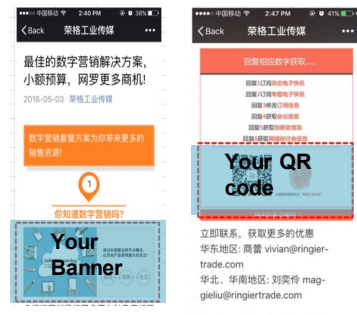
中国移动 2:47 PM 38%
Back 荣格工业传媒
最佳的数字营销解决方案，小额预算，网罗更多商机!
2016-05-03 荣格工业传媒
数字营销套餐方案为您带来更多的销售资源!
1
你知道数字营销吗?
Your Banner

中国移动 2:47 PM 41%
Back 荣格工业传媒
回复相应数字获取
回复1订阅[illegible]
回复2订阅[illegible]
回复3订阅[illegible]
回复4修改订阅信息
回复5获取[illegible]
回复6获取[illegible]
回复7获取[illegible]
Your QR code
立即联系，获取更多的优惠
华东地区：商蕾 vivian@ringier-trade.com
华北、华南地区：刘奕伶 mag-gieliu@ringiertrade.com